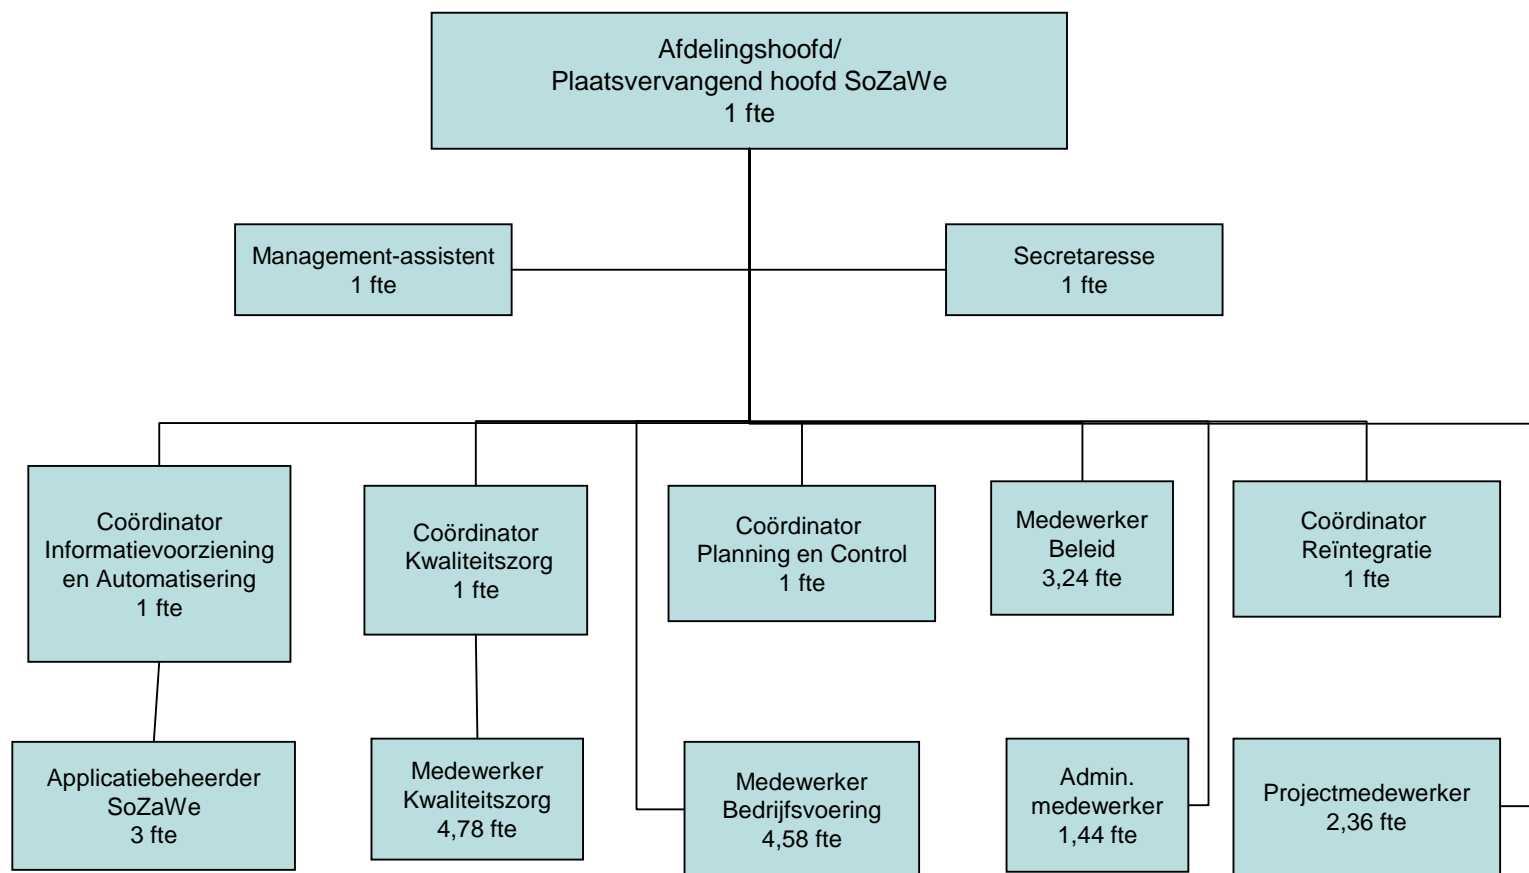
Afdelingshoofd/
Plaatsvervangend hoofd SoZaWe
1 fte

Management-assistent
1 fte

Secretaresse
1 fte

Coördinator
Informatievoorziening
en Automatisering
1 fte

Coördinator
Kwaliteitszorg
1 fte

Coördinator
Planning en Control
1 fte

Medewerker
Beleid
3,24 fte

Coördinator
Reïntegratie
1 fte

Applicatiebeheerder
SoZaWe
3 fte

Medewerker
Kwaliteitszorg
4,78 fte

Medewerker
Bedrijfsvoering
4,58 fte

Admin.
medewerker
1,44 fte

Projectmedewerker
2,36 fte